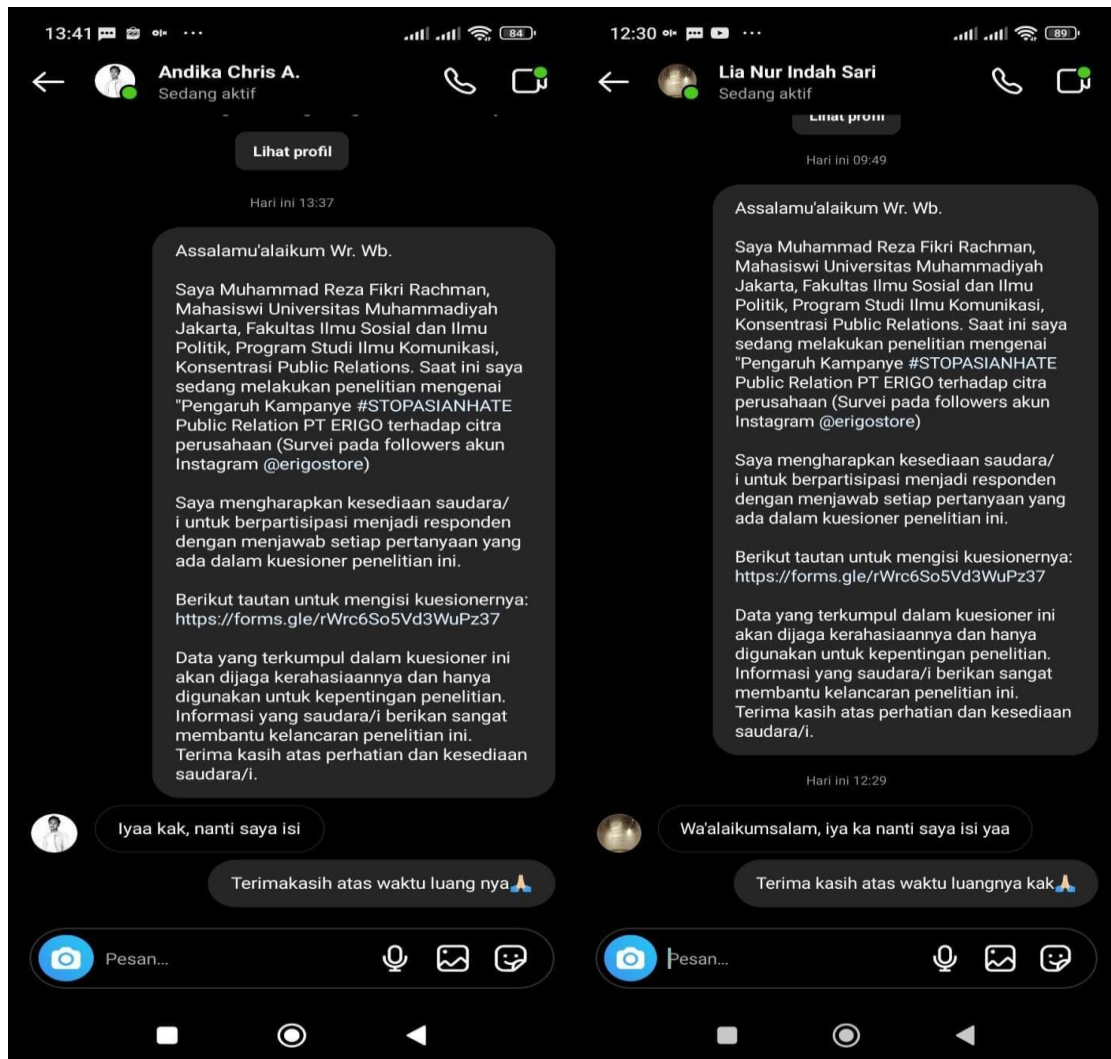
13:41 ··· 84

Andika Chris A.
Sedang aktif

Lihat profil

Hari ini 13:37

Assalamu'alaikum Wr. Wb.

Saya Muhammad Reza Fikri Rachman, Mahasiswi Universitas Muhammadiyah Jakarta, Fakultas Ilmu Sosial dan Ilmu Politik, Program Studi Ilmu Komunikasi, Konsentrasi Public Relations. Saat ini saya sedang melakukan penelitian mengenai "Pengaruh Kampanye #STOPASIANHATE Public Relation PT ERIGO terhadap citra perusahaan (Survei pada followers akun Instagram @erigostore)

Saya mengharapkan kesediaan saudara/i untuk berpartisipasi menjadi responden dengan menjawab setiap pertanyaan yang ada dalam kuesioner penelitian ini.

Berikut tautan untuk mengisi kuesionernya: https://forms.gle/rWrc6So5Vd3WuPz37

Data yang terkumpul dalam kuesioner ini akan dijaga kerahasiaannya dan hanya digunakan untuk kepentingan penelitian. Informasi yang saudara/i berikan sangat membantu kelancaran penelitian ini. Terima kasih atas perhatian dan kesediaan saudara/i.

Iyaa kak, nanti saya isi

Terimakasih atas waktu luang nya🙏

Pesan...

12:30 ··· 89

Lia Nur Indah Sari
Sedang aktif

Lihat profil

Hari ini 09:49

Assalamu'alaikum Wr. Wb.

Saya Muhammad Reza Fikri Rachman, Mahasiswi Universitas Muhammadiyah Jakarta, Fakultas Ilmu Sosial dan Ilmu Politik, Program Studi Ilmu Komunikasi, Konsentrasi Public Relations. Saat ini saya sedang melakukan penelitian mengenai "Pengaruh Kampanye #STOPASIANHATE Public Relation PT ERIGO terhadap citra perusahaan (Survei pada followers akun Instagram @erigostore)

Saya mengharapkan kesediaan saudara/i untuk berpartisipasi menjadi responden dengan menjawab setiap pertanyaan yang ada dalam kuesioner penelitian ini.

Berikut tautan untuk mengisi kuesionernya: https://forms.gle/rWrc6So5Vd3WuPz37

Data yang terkumpul dalam kuesioner ini akan dijaga kerahasiaannya dan hanya digunakan untuk kepentingan penelitian. Informasi yang saudara/i berikan sangat membantu kelancaran penelitian ini. Terima kasih atas perhatian dan kesediaan saudara/i.

Hari ini 12:29

Wa'alaikumsalam, iya ka nanti saya isi yaa

Terima kasih atas waktu luangnya kak🙏

Pesan...